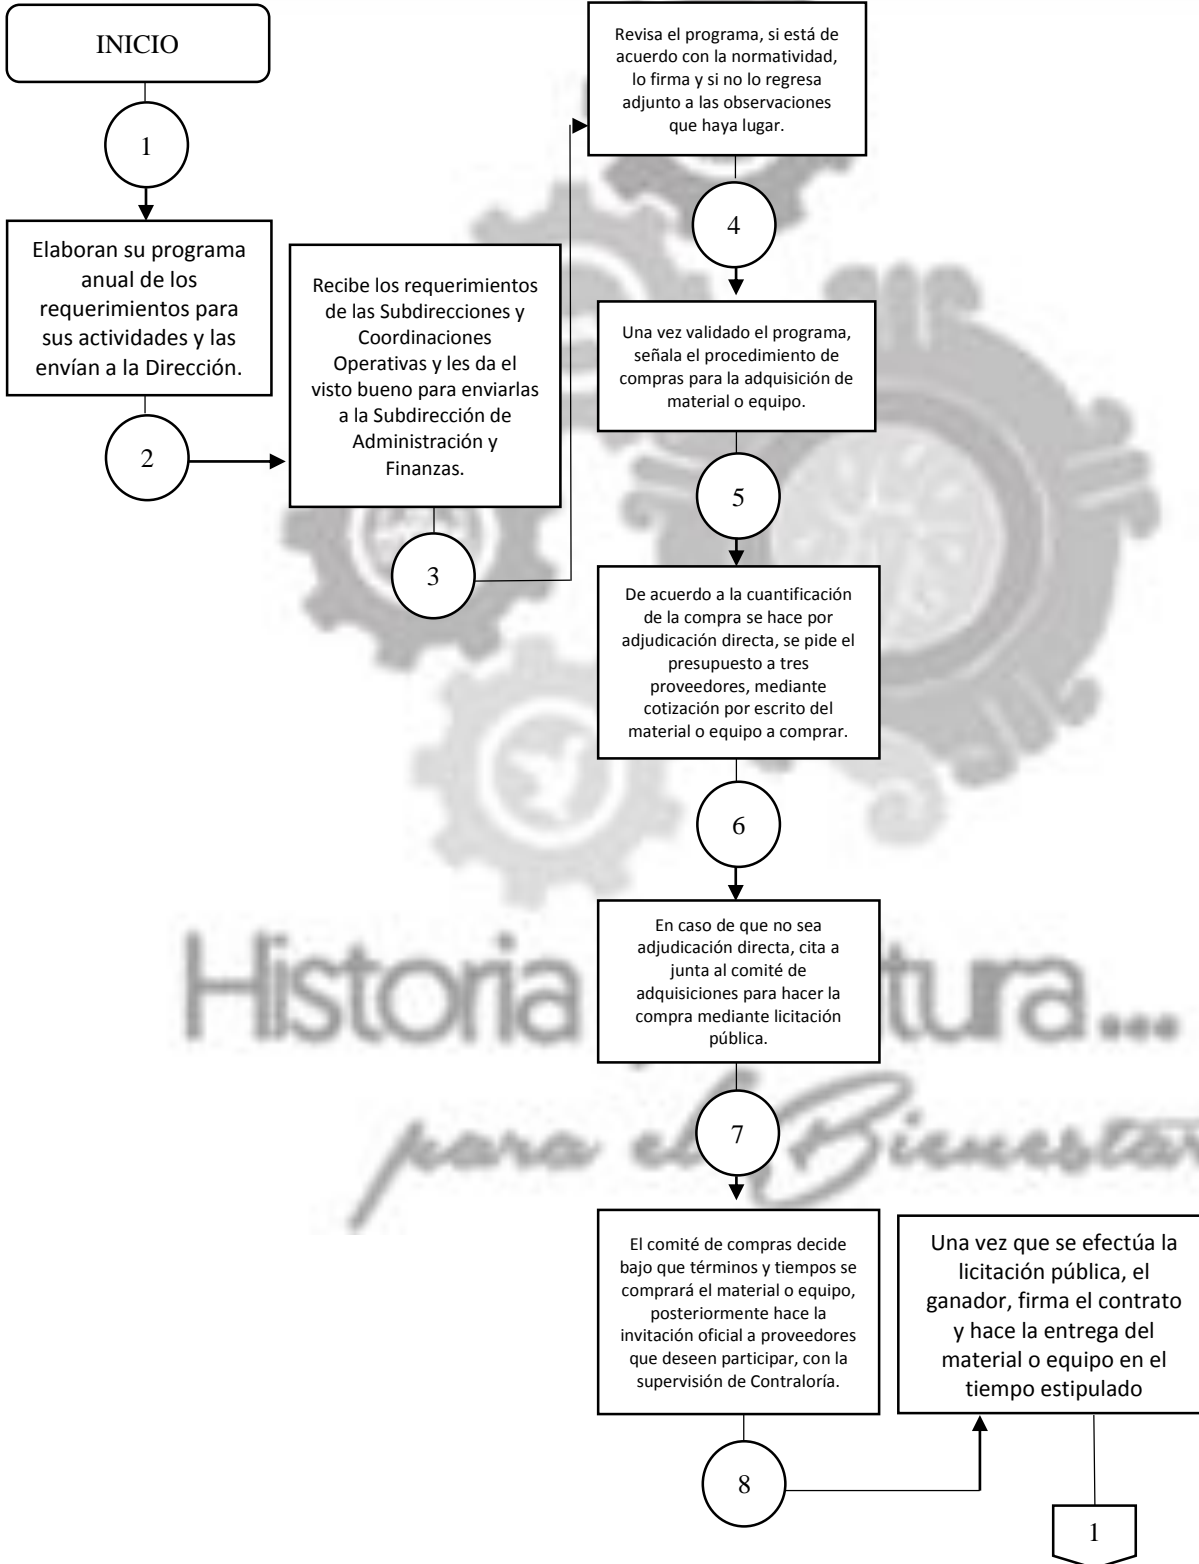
INICIO

1

Elaboran su programa anual de los requerimientos para sus actividades y las envían a la Dirección.

2

Recibe los requerimientos de las Subdirecciones y Coordinaciones Operativas y les da el visto bueno para enviarlas a la Subdirección de Administración y Finanzas.

3

Revisa el programa, si está de acuerdo con la normatividad, lo firma y si no lo regresa adjunto a las observaciones que haya lugar.

4

Una vez validado el programa, señala el procedimiento de compras para la adquisición de material o equipo.

5

De acuerdo a la cuantificación de la compra se hace por adjudicación directa, se pide el presupuesto a tres proveedores, mediante cotización por escrito del material o equipo a comprar.

6

En caso de que no sea adjudicación directa, cita a junta al comité de adquisiciones para hacer la compra mediante licitación pública.

7

El comité de compras decide bajo que términos y tiempos se comprará el material o equipo, posteriormente hace la invitación oficial a proveedores que deseen participar, con la supervisión de Contraloría.

8

Una vez que se efectúa la licitación pública, el ganador, firma el contrato y hace la entrega del material o equipo en el tiempo estipulado

1

Historia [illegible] tura...
para el Bienestar